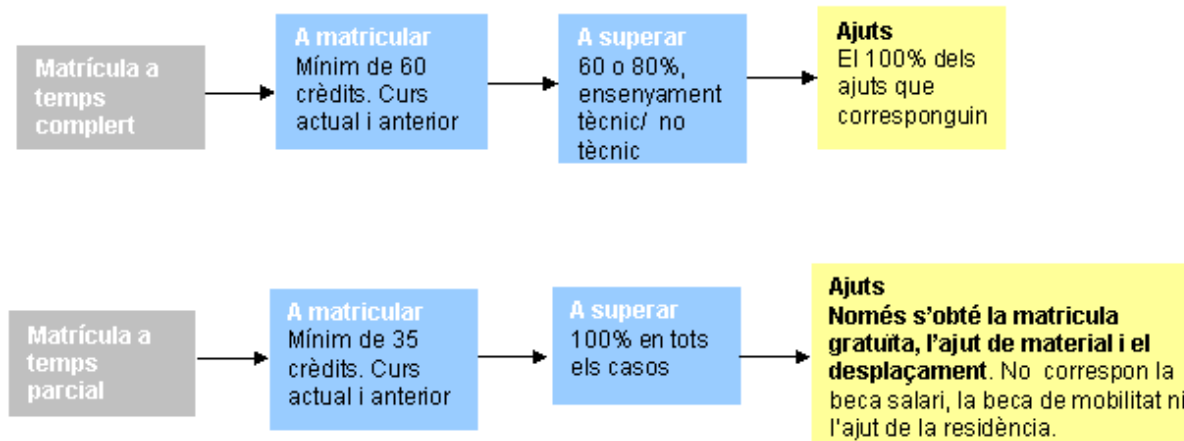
Matrícula a temps complert

A matricular
Mínim de 60 crèdits. Curs actual i anterior

A superar
60 o 80%, ensenyament tècnic/ no tècnic

Ajuts
El 100% dels ajuts que corresponguin

Matrícula a temps parcial

A matricular
Mínim de 35 crèdits. Curs actual i anterior

A superar
100% en tots els casos

Ajuts
Només s'obté la matricula gratuïta, l'ajut de material i el desplaçament. No correspon la beca salari, la beca de mobilitat ni l'ajut de la residència.